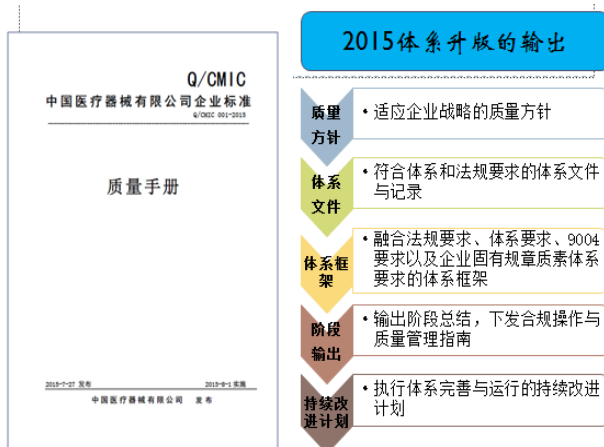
Q/CMIC
中国医疗器械有限公司企业标准
Q/CMIC 001-2015

质量手册

2015-7-27 发布　　2015-8-1 实施

中国医疗器械有限公司　发布

2015体系升版的输出

质量方针
• 适应企业战略的质量方针

体系文件
• 符合体系和法规要求的体系文件与记录

体系框架
• 融合法规要求、体系要求、9004要求以及企业固有规章质素体系要求的体系框架

阶段输出
• 输出阶段总结，下发合规操作与质量管理指南

持续改进计划
• 执行体系完善与运行的持续改进计划